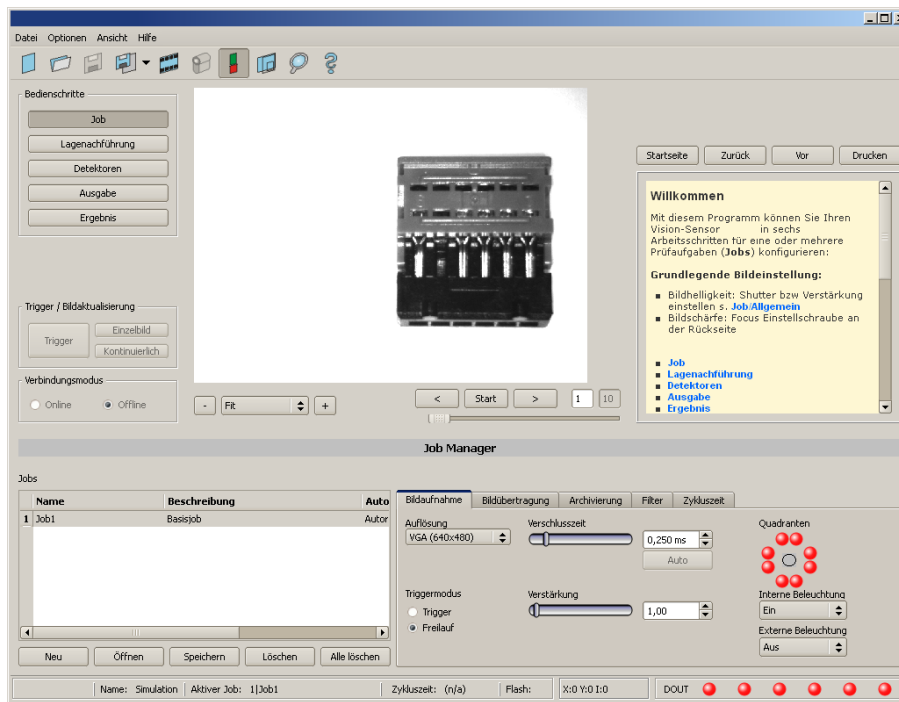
Datei Optionen Ansicht Hilfe

Bedienschritte

Job

Lagenachführung

Detektoren

Ausgabe

Ergebnis

Trigger / Bildaktualisierung

Trigger

Einzelbild

Kontinuierlich

Verbindungsmodus

Online

Offline

- Fit +

< Start > 1 10

Startseite Zurück Vor Drucken

Willkommen

Mit diesem Programm können Sie Ihren Vision-Sensor in sechs Arbeitsschritten für eine oder mehrere Prüfaufgaben (Jobs) konfigurieren:

Grundlegende Bildeinstellung:

- Bildhelligkeit: Shutter bzw Verstärkung einstellen s. Job/Allgemein
- Bildschärfe: Focus Einstellschraube an der Rückseite

- Job
- Lagenachführung
- Detektoren
- Ausgabe
- Ergebnis

Job Manager

Jobs

| | Name | Beschreibung | Auto |
|---|---|---|---|
| 1 | Job1 | Basisjob | Autor |

Neu Öffnen Speichern Löschen Alle löschen

Bildaufnahme Bildübertragung Archivierung Filter Zykluszeit

Auflösung
VGA (640x480)

Verschlusszeit
0,250 ms
Auto

Quadranten

Triggermodus
Trigger
Freilauf

Verstärkung
1,00

Interne Beleuchtung
Ein

Externe Beleuchtung
Aus

Name: Simulation Aktiver Job: 1|Job1 Zykluszeit: (n/a) Flash: X:0 Y:0 I:0 DOUT